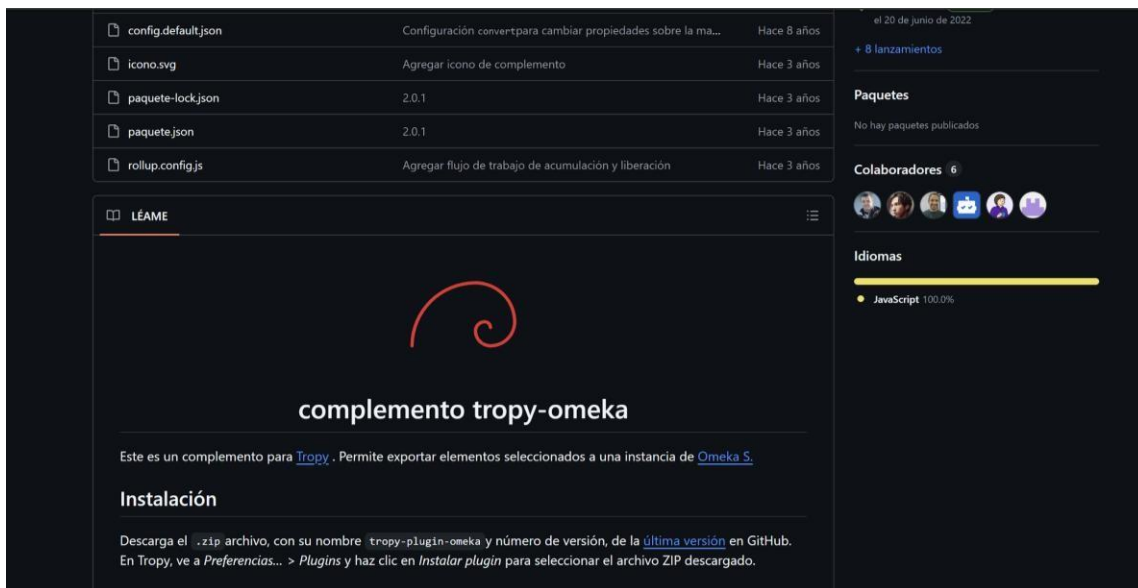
config.default.json | Configuración convertpara cambiar propiedades sobre la ma... | Hace 8 años
icono.svg | Agregar icono de complemento | Hace 3 años
paquete-lock.json | 2.0.1 | Hace 3 años
paquete.json | 2.0.1 | Hace 3 años
rollup.config.js | Agregar flujo de trabajo de acumulación y liberación | Hace 3 años

el 20 de junio de 2022

+ 8 lanzamientos

Paquetes

No hay paquetes publicados

Colaboradores 6

Idiomas

JavaScript 100.0%

LÉAME

complemento tropy-omeka

Este es un complemento para Tropy . Permite exportar elementos seleccionados a una instancia de Omeka S.

Instalación

Descarga el .zip archivo, con su nombre tropy-plugin-omeka y número de versión, de la última versión en GitHub. En Tropy, ve a Preferencias... > Plugins y haz clic en Instalar plugin para seleccionar el archivo ZIP descargado.